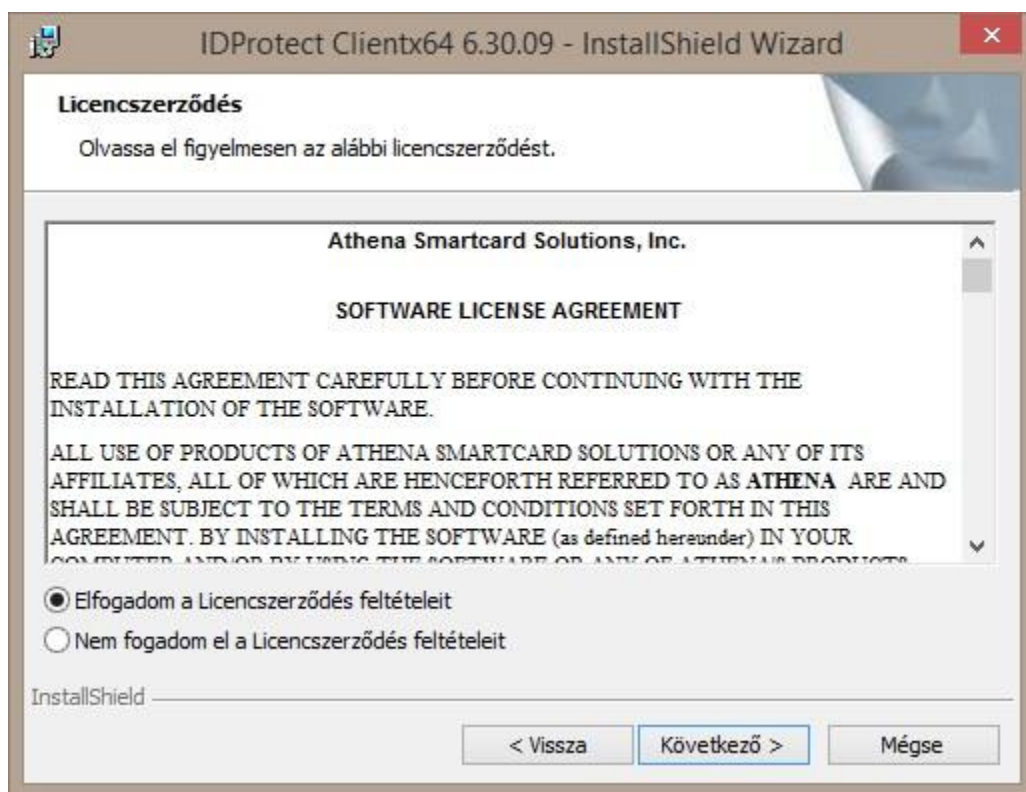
IDProtect Clientx64 6.30.09 - InstallShield Wizard

Licencszerződés

Olvassa el figyelmesen az alábbi licencszerződést.

Athena Smartcard Solutions, Inc.

SOFTWARE LICENSE AGREEMENT

READ THIS AGREEMENT CAREFULLY BEFORE CONTINUING WITH THE INSTALLATION OF THE SOFTWARE.

ALL USE OF PRODUCTS OF ATHENA SMARTCARD SOLUTIONS OR ANY OF ITS AFFILIATES, ALL OF WHICH ARE HENCEFORTH REFERRED TO AS **ATHENA** ARE AND SHALL BE SUBJECT TO THE TERMS AND CONDITIONS SET FORTH IN THIS AGREEMENT. BY INSTALLING THE SOFTWARE (as defined hereunder) IN YOUR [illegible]

Elfogadom a Licencszerződés feltételeit

Nem fogadom el a Licencszerződés feltételeit

InstallShield

< Vissza

Következő >

Mégse